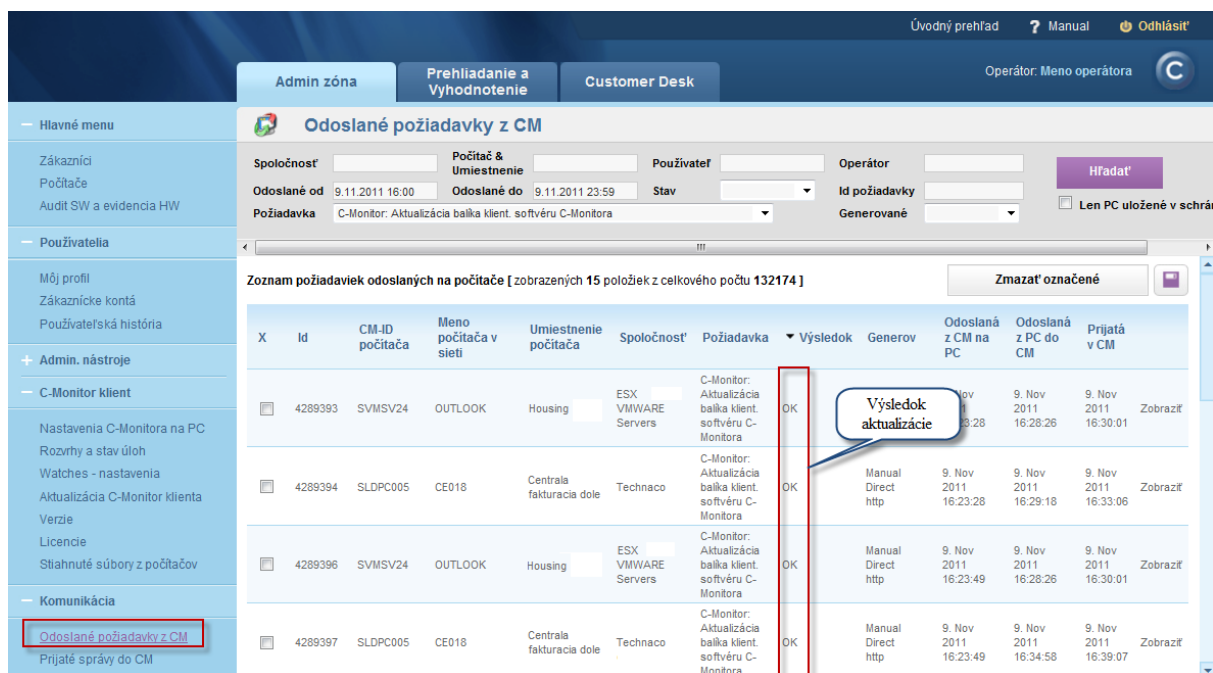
Úvodný prehľad   Manual   Odhlásiť

Admin zóna   Prehliadanie a Vyhodnotenie   Customer Desk

Operátor: Meno operátora

Hlavné menu

Zákazníci
Počítače
Audit SW a evidencia HW

Používatelia

Môj profil
Zákaznícke kontá
Používateľská história

Admin. nástroje

C-Monitor klient

Nastavenia C-Monitora na PC
Rozvrhy a stav úloh
Watches - nastavenia
Aktualizácia C-Monitor klienta
Verzie
Licencie
Stiahnuté súbory z počítačov

Komunikácia

Odoslané požiadavky z CM
Prijaté správy do CM

Odoslané požiadavky z CM

Spoločnosť   Počítač & Umiestnenie   Používateľ   Operátor   Hľadať
Odoslané od 9.11.2011 16:00   Odoslané do 9.11.2011 23:59   Stav   Id požiadavky
Požiadavka C-Monitor: Aktualizácia balíka klient. softvéru C-Monitora   Generované   Len PC uložené v schrá

Zoznam požiadaviek odoslaných na počítače [ zobrazených 15 položiek z celkového počtu 132174 ]

Zmazať označené

| X | Id | CM-ID počítača | Meno počítača v sieti | Umiestnenie počítača | Spoločnosť | Požiadavka | Výsledok | Generov | Odoslaná z CM na PC | Odoslaná z PC do CM | Prijatá v CM | |
|---|---|---|---|---|---|---|---|---|---|---|---|---|
| | 4289393 | SVMSV24 | OUTLOOK | Housing | ESX VMWARE Servers | C-Monitor: Aktualizácia balíka klient. softvéru C-Monitora | OK | | 9. Nov 2011 16:23:28 | 9. Nov 2011 16:28:26 | 9. Nov 2011 16:30:01 | Zobraziť |
| | 4289394 | SLDPC005 | CE018 | Centrala fakturacia dole | Technaco | C-Monitor: Aktualizácia balíka klient. softvéru C-Monitora | OK | Manual Direct http | 9. Nov 2011 16:23:28 | 9. Nov 2011 16:29:18 | 9. Nov 2011 16:33:06 | Zobraziť |
| | 4289396 | SVMSV24 | OUTLOOK | Housing | ESX VMWARE Servers | C-Monitor: Aktualizácia balíka klient. softvéru C-Monitora | OK | Manual Direct http | 9. Nov 2011 16:23:49 | 9. Nov 2011 16:28:26 | 9. Nov 2011 16:30:01 | Zobraziť |
| | 4289397 | SLDPC005 | CE018 | Centrala fakturacia dole | Technaco | C-Monitor: Aktualizácia balíka klient. softvéru C-Monitora | OK | Manual Direct http | 9. Nov 2011 16:23:49 | 9. Nov 2011 16:34:58 | 9. Nov 2011 16:39:07 | Zobraziť |

Výsledok aktualizácie